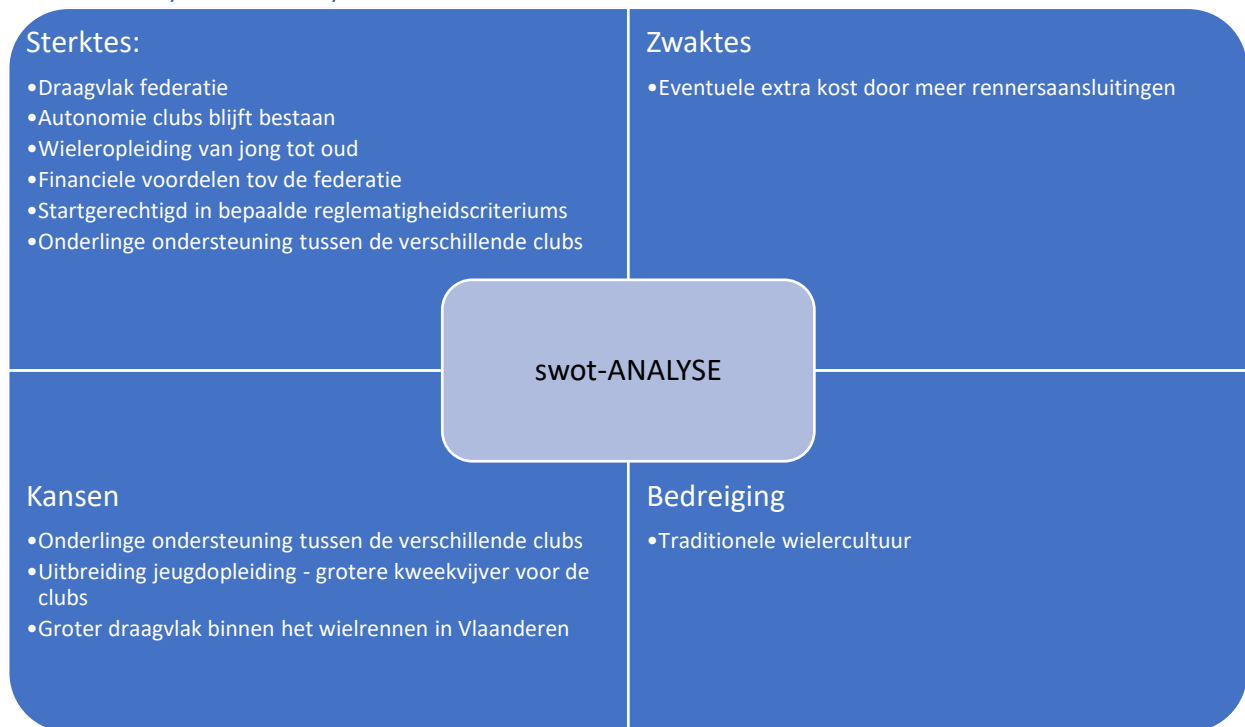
Sterktes:

•Draagvlak federatie
•Autonomie clubs blijft bestaan
•Wieleropleiding van jong tot oud
•Financiele voordelen tov de federatie
•Startgerechtigd in bepaalde reglematigheidscriteriums
•Onderlinge ondersteuning tussen de verschillende clubs

Zwaktes

•Eventuele extra kost door meer rennersaansluitingen

swot-ANALYSE

Kansen

•Onderlinge ondersteuning tussen de verschillende clubs
•Uitbreiding jeugdopleiding - grotere kweekvijver voor de clubs
•Groter draagvlak binnen het wielrennen in Vlaanderen

Bedreiging

•Traditionele wielercultuur